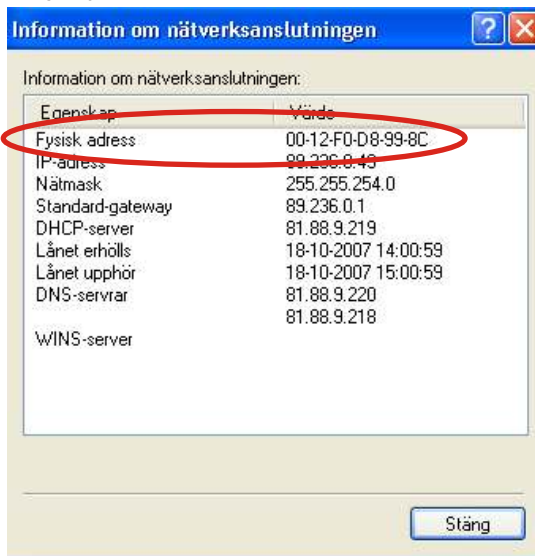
Information om nätverksanslutningen

Information om nätverksanslutningen:

| Egenskap | Värde |
|---|---|
| Fysisk adress | 00-12-F0-D8-99-8C |
| IP-adress | 89.236.0.43 |
| Nätmask | 255.255.254.0 |
| Standard-gateway | 89.236.0.1 |
| DHCP-server | 81.88.9.219 |
| Lånet erhölls | 18-10-2007 14:00:59 |
| Lånet upphör | 18-10-2007 15:00:59 |
| DNS-servrar | 81.88.9.220 |
| | 81.88.9.218 |
| WINS-server | |

Stäng